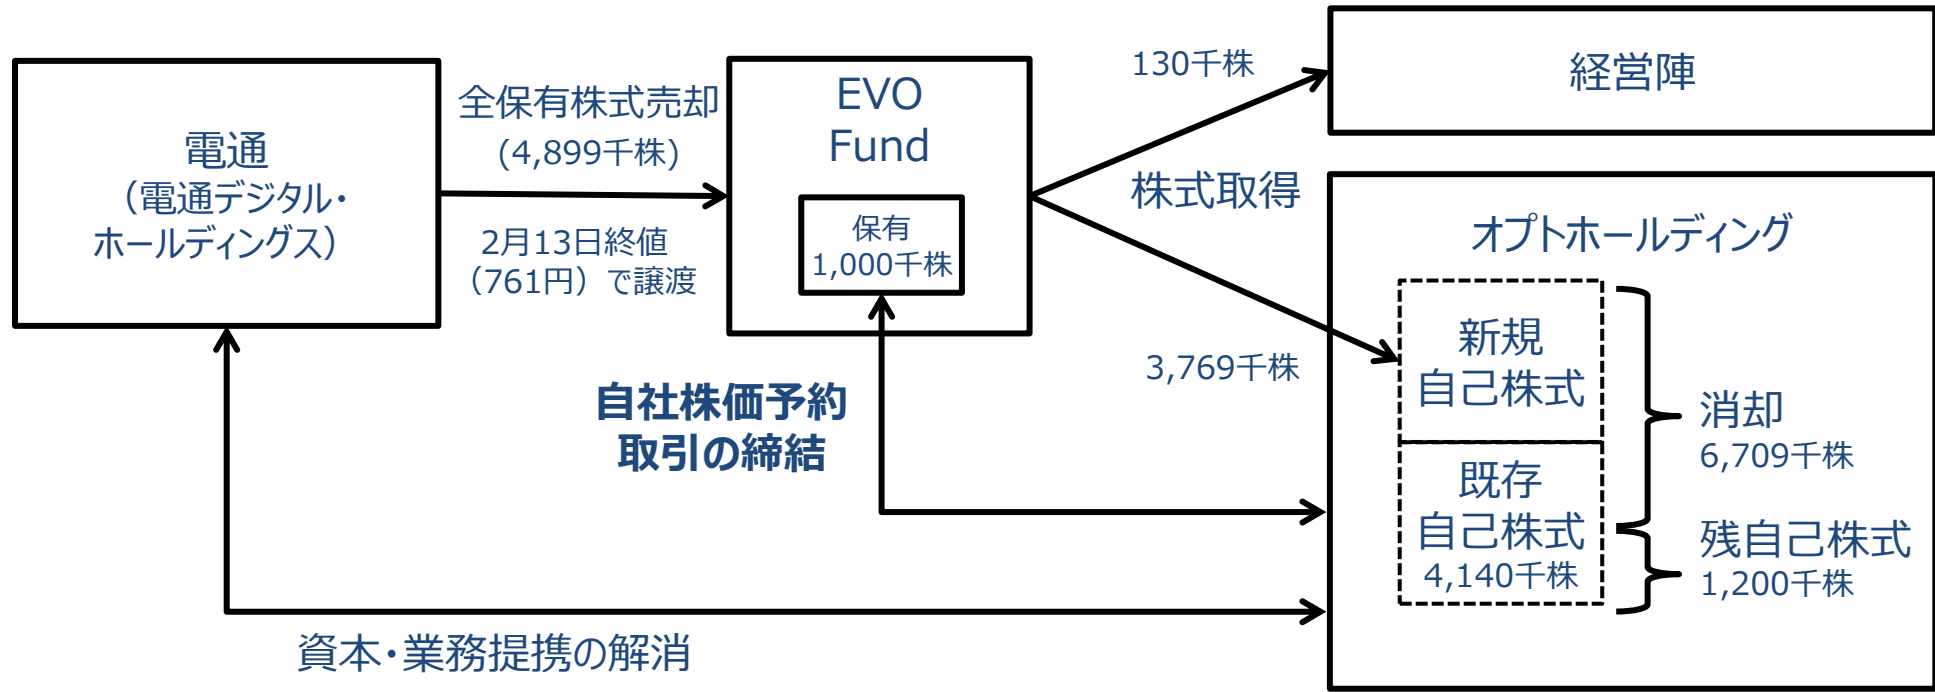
電通
（電通デジタル・
ホールディングス）

全保有株式売却
（4,899千株）

2月13日終値
（761円）で譲渡

EVO
Fund

保有
1,000千株

130千株

経営陣

株式取得

3,769千株

オプトホールディング

新規
自己株式

既存
自己株式
4,140千株

消却
6,709千株

残自己株式
1,200千株

自社株価予約
取引の締結

資本・業務提携の解消